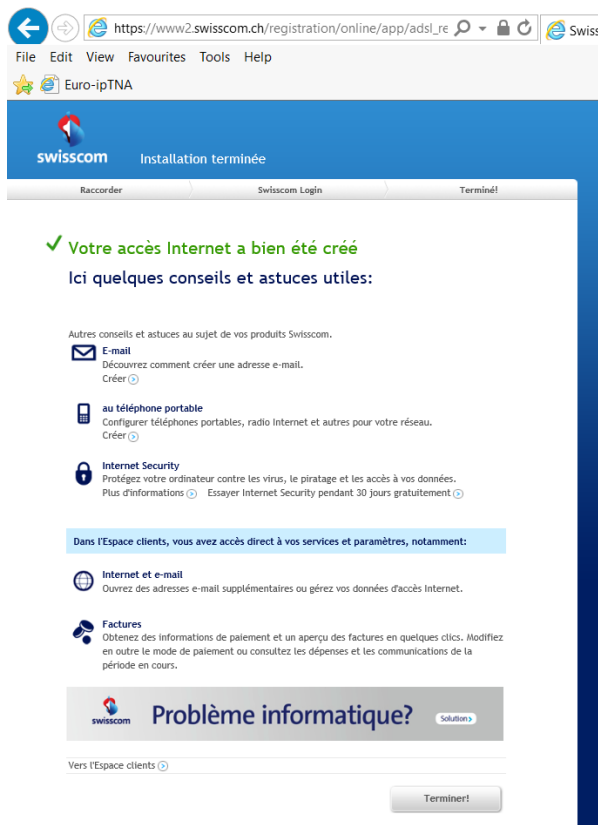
https://www2.swisscom.ch/registration/online/app/adsl_re
Swiss

File Edit View Favourites Tools Help

Euro-ipTNA

swisscom Installation terminée

Raccorder
Swisscom Login
Terminé!

✓ Votre accès Internet a bien été créé

Ici quelques conseils et astuces utiles:

Autres conseils et astuces au sujet de vos produits Swisscom.

E-mail
Découvrez comment créer une adresse e-mail.
Créer

au téléphone portable
Configurer téléphones portables, radio Internet et autres pour votre réseau.
Créer

Internet Security
Protégez votre ordinateur contre les virus, le piratage et les accès à vos données.
Plus d'informations Essayer Internet Security pendant 30 jours gratuitement

Dans l'Espace clients, vous avez accès direct à vos services et paramètres, notamment:

Internet et e-mail
Ouvrez des adresses e-mail supplémentaires ou gérez vos données d'accès Internet.

Factures
Obtenez des informations de paiement et un aperçu des factures en quelques clics. Modifiez en outre le mode de paiement ou consultez les dépenses et les communications de la période en cours.

swisscom Problème informatique? Solution

Vers l'Espace clients

Terminer!